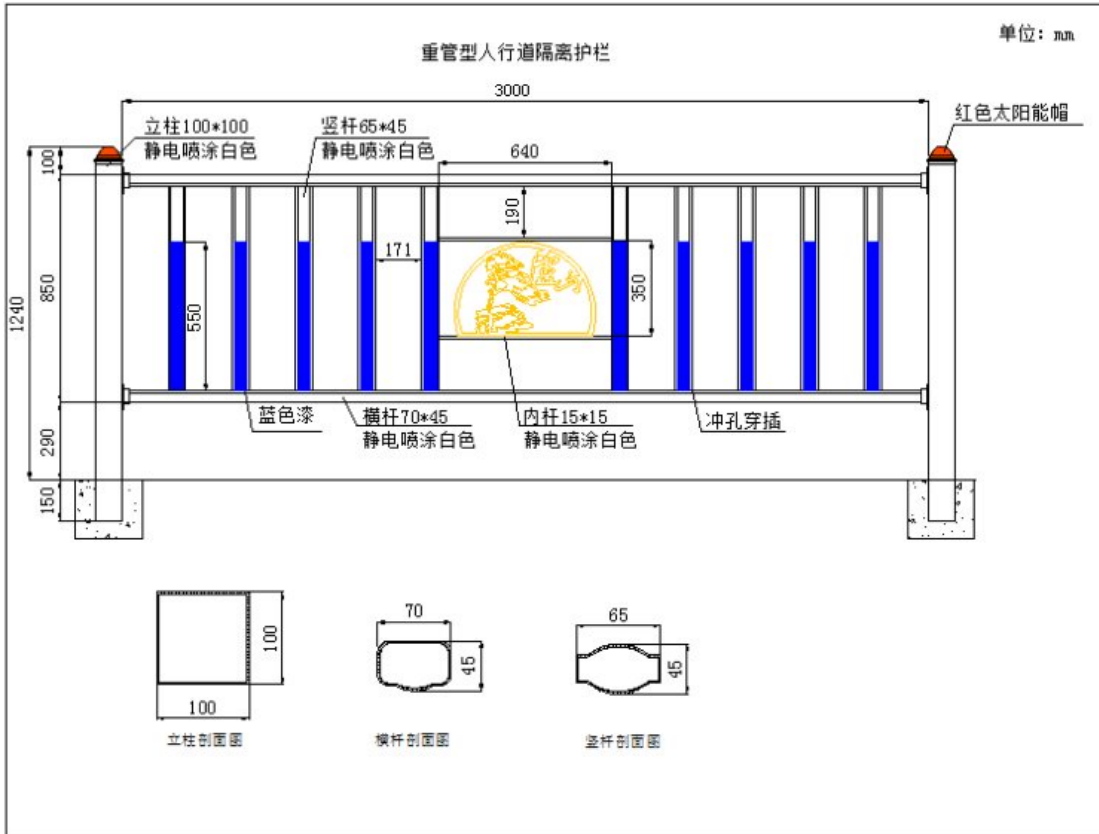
单位：mm

重管型人行道隔离护栏

3000

立柱100*100
静电喷涂白色

竖杆65*45
静电喷涂白色

红色太阳能帽

640

100

190

171

850

1240

550

350

290

150

蓝色漆

横杆70*45
静电喷涂白色

内杆15*15
静电喷涂白色

冲孔穿插

100

100

70

45

65

45

立柱剖面图

横杆剖面图

竖杆剖面图